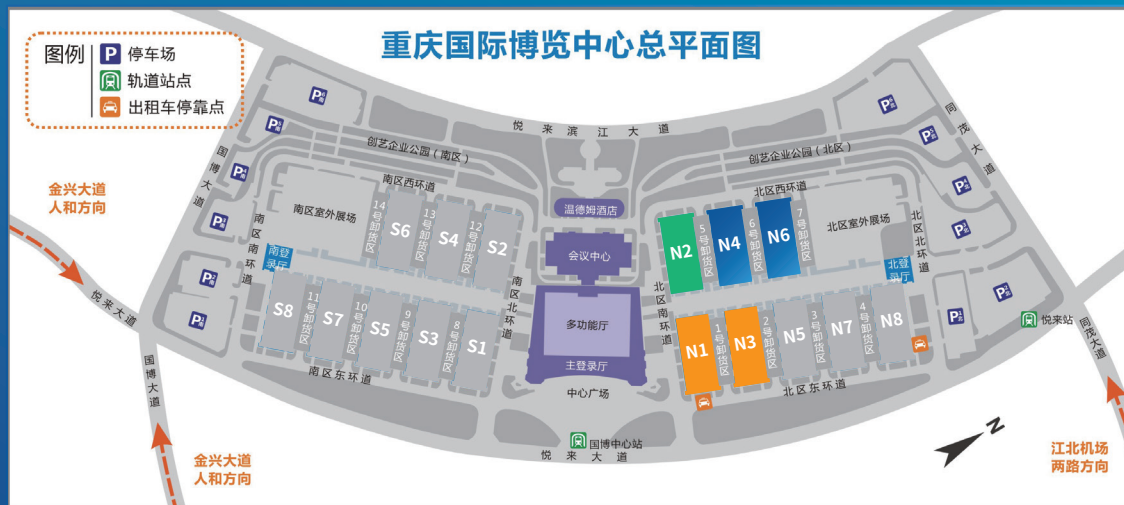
重庆国际博览中心总平面图

图例
P 停车场
轨道站点
出租车停靠点

悦来滨江大道
创艺企业公园（南区）
创艺企业公园（北区）
同茂大道
国博大道
金兴大道
人和方向
南区西环道
北区西环道
温德姆酒店
南区室外展场
北区室外展场
S6
14号卸货区
13号卸货区
S4
12号卸货区
S2
N2
5号卸货区
N4
6号卸货区
N6
7号卸货区
南区南环道
南登录厅
会议中心
北区北环道
北登录厅
S8
11号卸货区
S7
10号卸货区
S5
9号卸货区
S3
8号卸货区
S1
南区北环道
多功能厅
北区南环道
N1
1号卸货区
N3
2号卸货区
N5
3号卸货区
N7
4号卸货区
N8
悦来站
悦来大道
主登录厅
南区东环道
北区东环道
中心广场
国博中心站
悦来大道
国博大道
金兴大道
人和方向
同茂大道
江北机场
两路方向
N